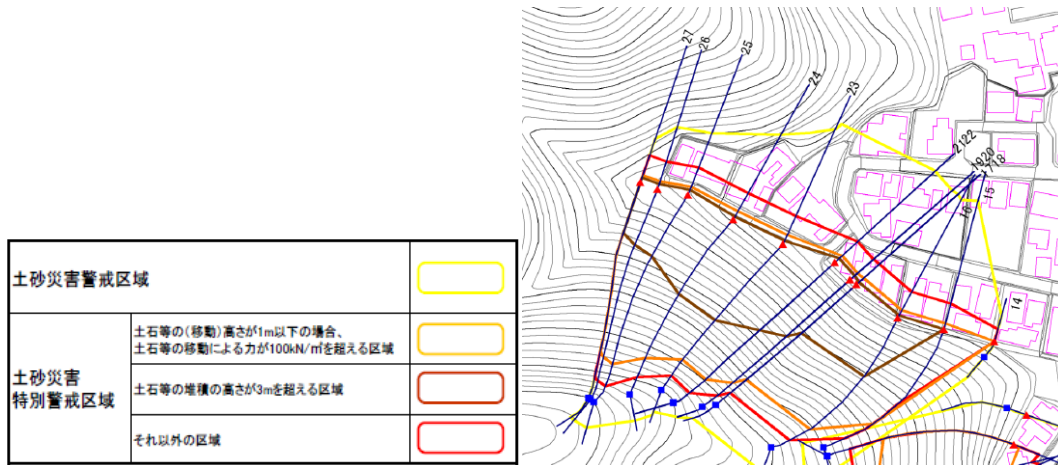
| 土砂災害警戒区域 | | |
|---|---|---|
| 土砂災害特別警戒区域 | 土石等の(移動)高さが1m以下の場合、土石等の移動による力が100kN/㎡を超える区域 | |
| | 土石等の堆積の高さが3mを超える区域 | |
| | それ以外の区域 | |

27
26
25
24
23
2122
1920
18
17
16
15
14